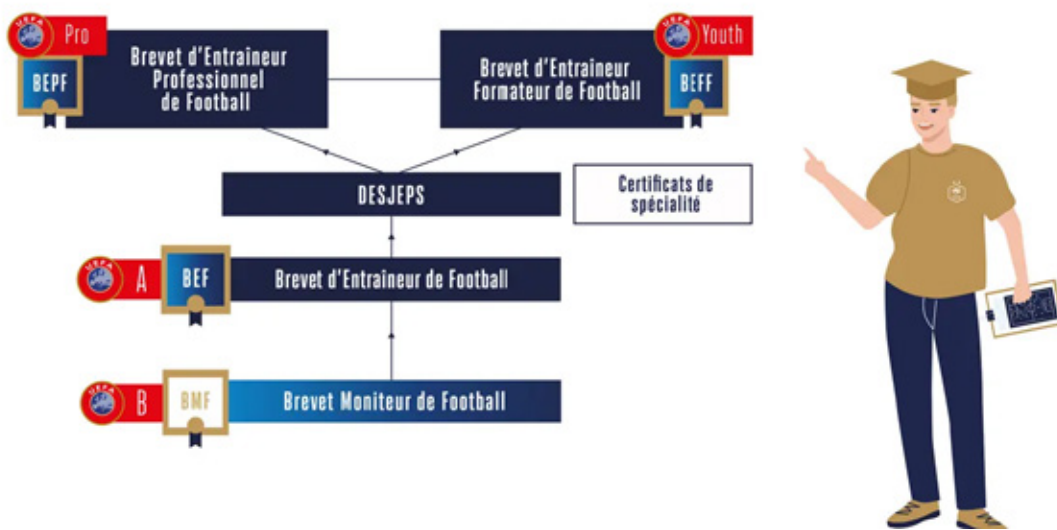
UEFA Pro

BEPF

Brevet d'Entraineur Professionnel de Football

UEFA Youth

Brevet d'Entraineur Formateur de Football

BEFF

DESJEPS

Certificats de spécialité

UEFA A

BEF

Brevet d'Entraineur de Football

UEFA B

BMF

Brevet Moniteur de Football